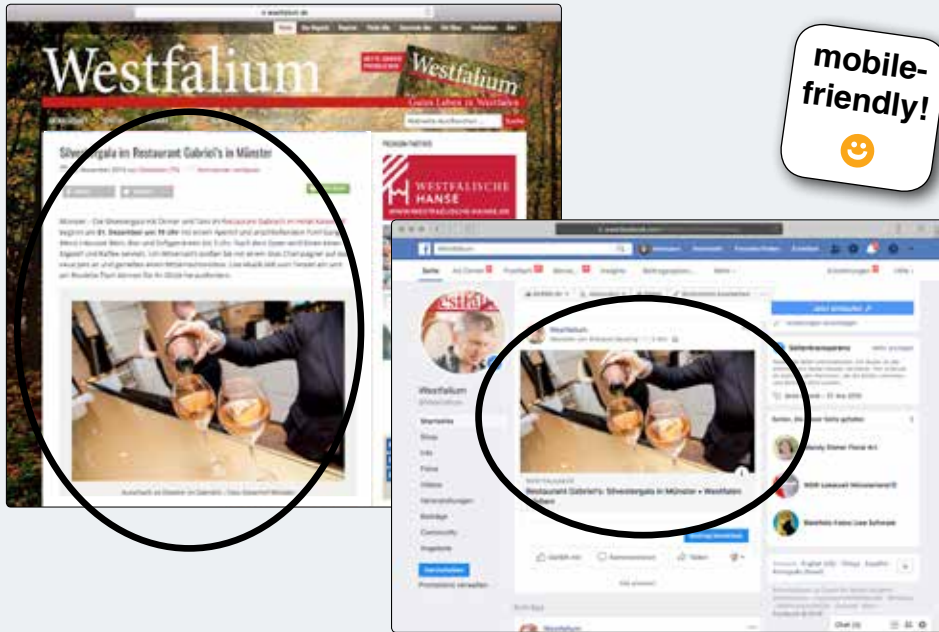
Westfalium

Westfalium

Gutes Leben in Westfalen

Silvestergala im Restaurant Gabriel's in Münster

WESTFÄLISCHE HANSE

mobile-friendly!

Westfalium

Westfalium

Restaurant Gabriel's: Silvestergala in Münster • Westfalium

Startseite

Info

Fotos

Videos

Veranstaltungen

Beiträge

Community

Angebote

Gefällt mir

Kommentieren

Teilen